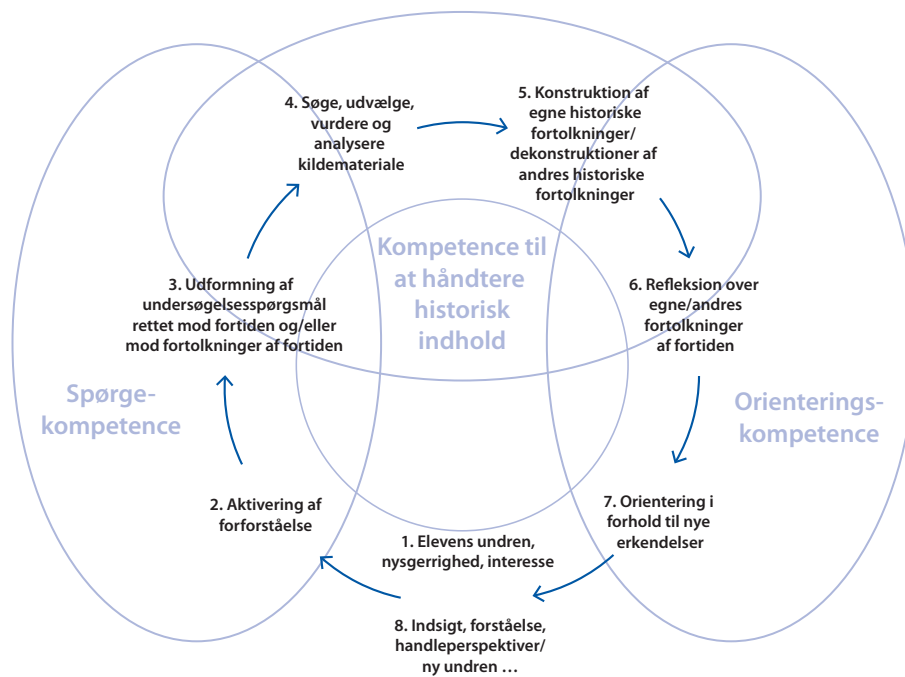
4. Søge, udvælge, vurdere og analysere kildemateriale

5. Konstruktion af egne historiske fortolkninger/ dekonstruktioner af andres historiske fortolkninger

Kompetence til at håndtere historisk indhold

3. Udformning af undersøgelsesspørgsmål rettet mod fortiden og/eller mod fortolkninger af fortiden

6. Refleksion over egne/andres fortolkninger af fortiden

Spørgekompetence

Orienteringskompetence

2. Aktivering af forforståelse

7. Orientering i forhold til nye erkendelser

1. Elevens undren, nysgerrighed, interesse

8. Indsigt, forståelse, handleperspektiver/ ny undren …